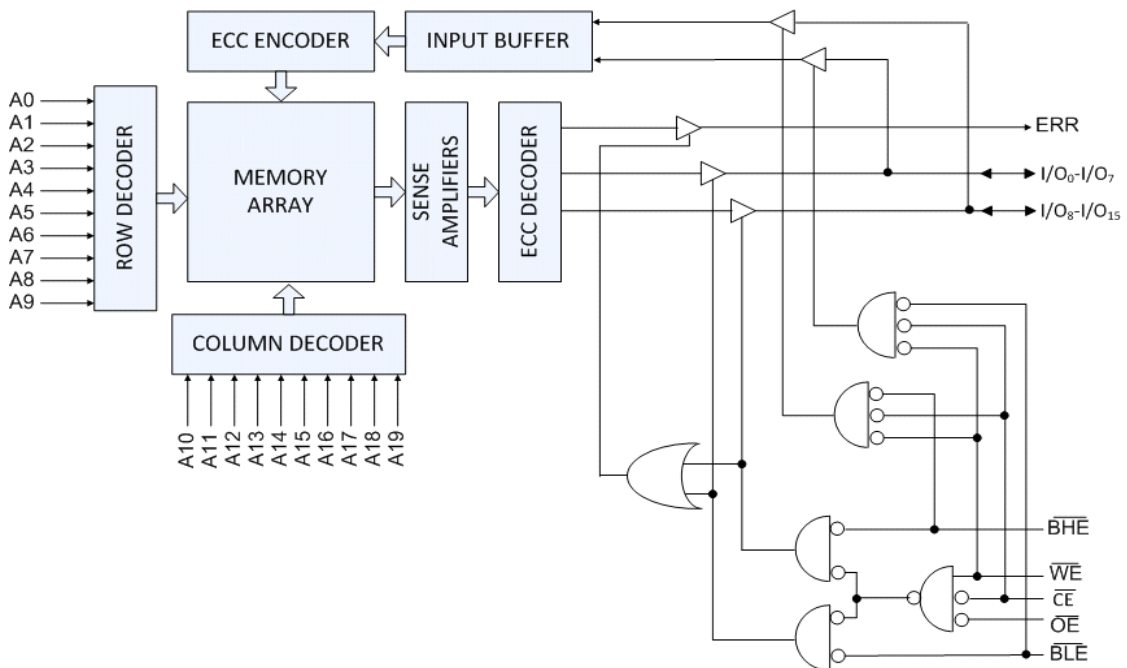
ECC ENCODER
INPUT BUFFER
A0
A1
A2
A3
A4
A5
A6
A7
A8
A9
ROW DECODER
MEMORY ARRAY
SENSE AMPLIFIERS
ECC DECODER
ERR
$I/O_0$-$I/O_7$
$I/O_8$-$I/O_{15}$
COLUMN DECODER
A10
A11
A12
A13
A14
A15
A16
A17
A18
A19
$\overline{BHE}$
$\overline{WE}$
$\overline{CE}$
$\overline{OE}$
$\overline{BLE}$